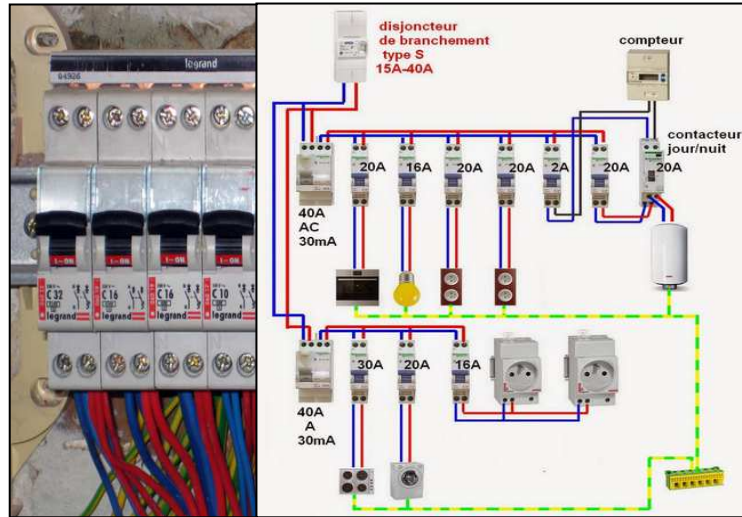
legrand

C 32
C 16
C 16
C 10
legrand
legrand
legrand
legrand

disjoncteur de branchement type S 15A-40A

compteur

contacteur jour/nuit

20A
16A
20A
20A
2A
20A
20A

40A AC 30mA

30A
20A
16A

40A A 30mA